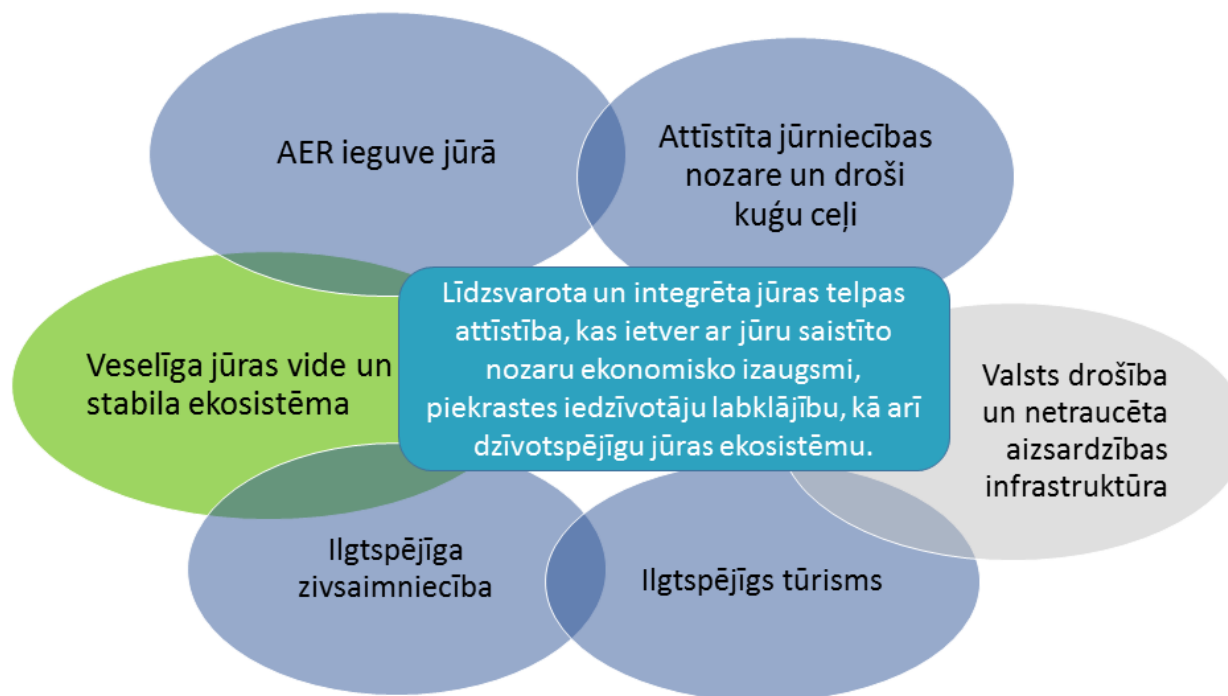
AER ieguve jūrā

Attīstīta jūrniecības nozare un droši kuģu ceļi

Veselīga jūras vide un stabila ekosistēma

Līdzsvarota un integrēta jūras telpas attīstība, kas ietver ar jūru saistīto nozaru ekonomisko izaugsmi, piekrastes iedzīvotāju labklājību, kā arī dzīvotspējīgu jūras ekosistēmu.

Valsts drošība un netraucēta aizsardzības infrastruktūra

Ilgtspējīga zivsaimniecība

Ilgtspējīgs tūrisms